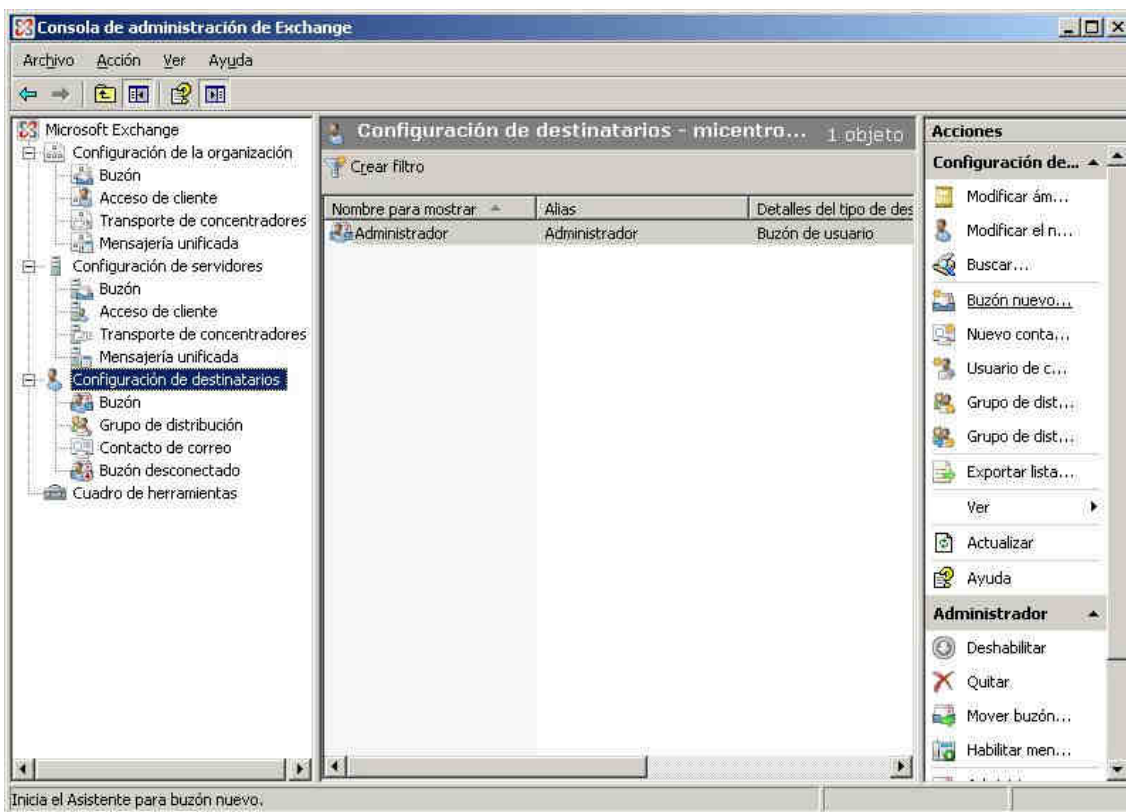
Consola de administración de Exchange

Archivo Acción Ver Ayuda

Microsoft Exchange
Configuración de la organización
Buzón
Acceso de cliente
Transporte de concentradores
Mensajería unificada
Configuración de servidores
Buzón
Acceso de cliente
Transporte de concentradores
Mensajería unificada
Configuración de destinatarios
Buzón
Grupo de distribución
Contacto de correo
Buzón desconectado
Cuadro de herramientas

Configuración de destinatarios - micentro... 1 objeto

Crear filtro

| Nombre para mostrar | Alias | Detalles del tipo de des |
|---|---|---|
| Administrador | Administrador | Buzón de usuario |

Acciones
Configuración de...
Modificar ám...
Modificar el n...
Buscar...
Buzón nuevo...
Nuevo conta...
Usuario de c...
Grupo de dist...
Grupo de dist...
Exportar lista...
Ver
Actualizar
Ayuda
Administrador
Deshabilitar
Quitar
Mover buzón...
Habilitar men...

Inicia el Asistente para buzón nuevo.